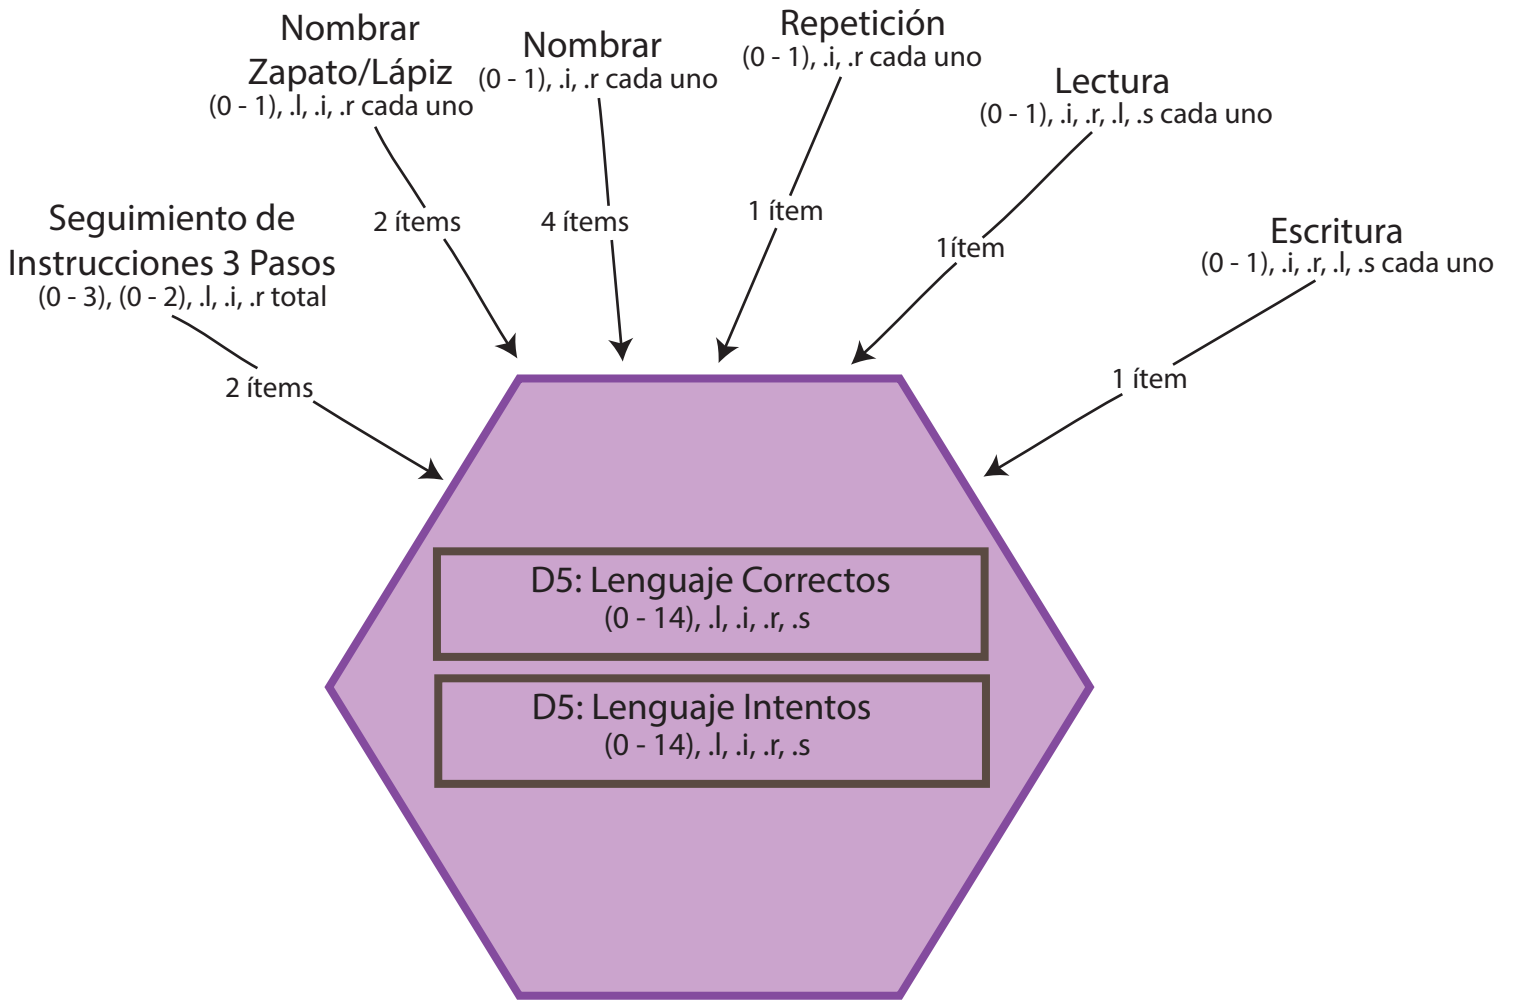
Seguimiento de Instrucciones 3 Pasos
(0 - 3), (0 - 2), .l, .i, .r total
2 ítems

Nombrar Zapato/Lápiz
(0 - 1), .l, .i, .r cada uno
2 ítems

Nombrar
(0 - 1), .i, .r cada uno
4 ítems

Repetición
(0 - 1), .i, .r cada uno
1 ítem

Lectura
(0 - 1), .i, .r, .l, .s cada uno
1ítem

Escritura
(0 - 1), .i, .r, .l, .s cada uno
1 ítem

D5: Lenguaje Correctos
(0 - 14), .l, .i, .r, .s

D5: Lenguaje Intentos
(0 - 14), .l, .i, .r, .s